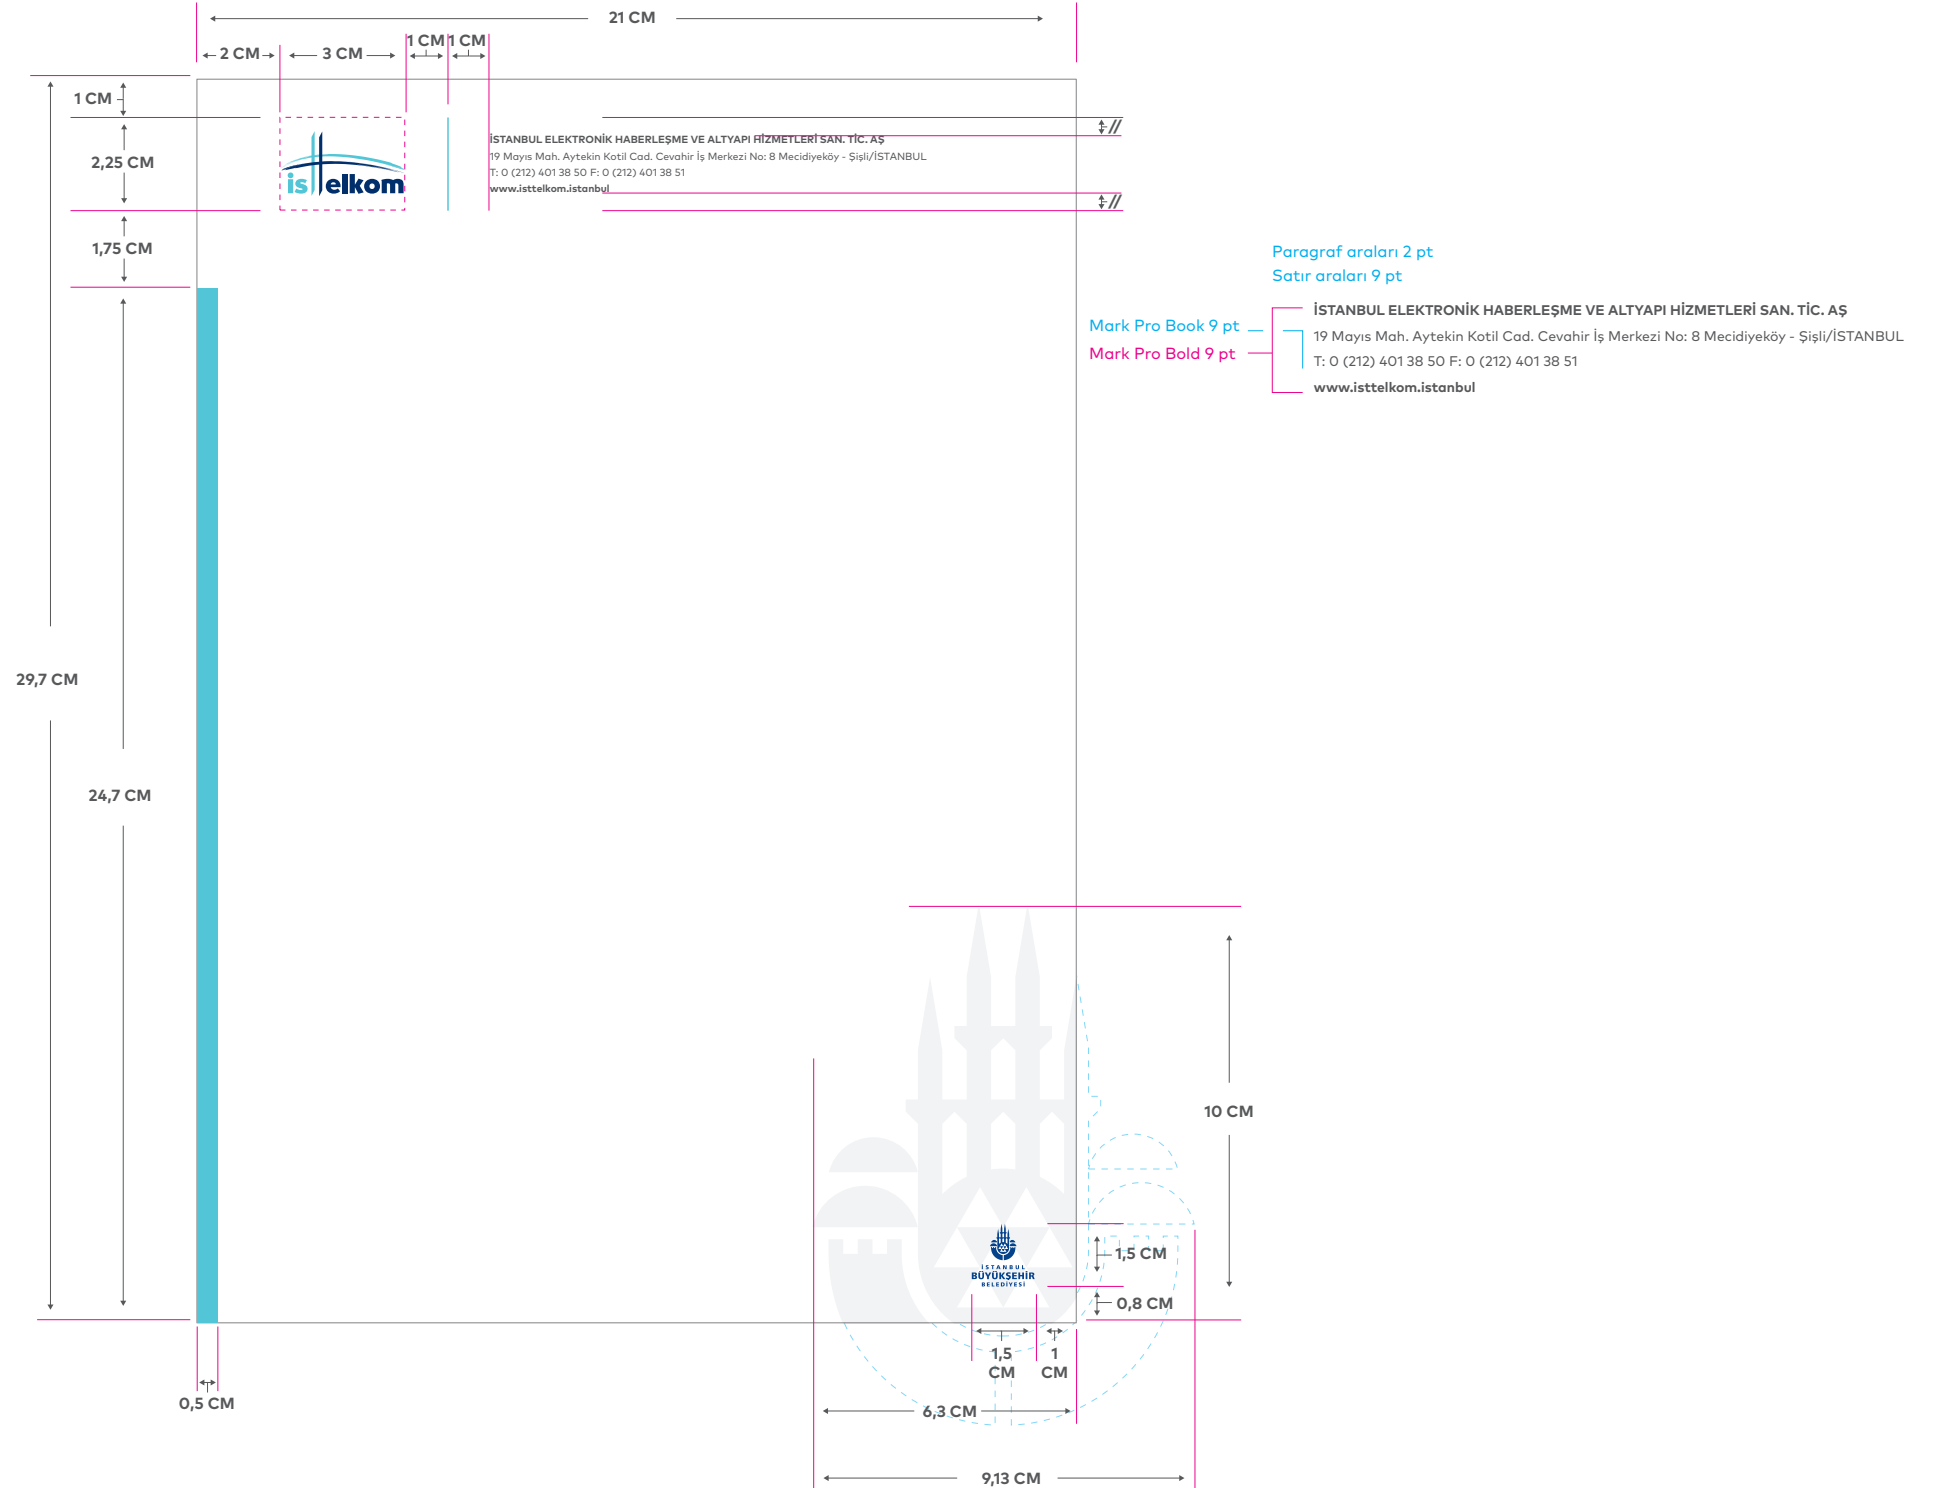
21 CM
2 CM
3 CM
1 CM
1 CM
1 CM
2,25 CM
1,75 CM
29,7 CM
24,7 CM
0,5 CM

isttelkom

İSTANBUL ELEKTRONİK HABERLEŞME VE ALTYAPI HİZMETLERİ SAN. TİC. AŞ
19 Mayıs Mah. Aytekin Kotil Cad. Cevahir İş Merkezi No: 8 Mecidiyeköy - Şişli/İSTANBUL
T: 0 (212) 401 38 50 F: 0 (212) 401 38 51
www.isttelkom.istanbul

Paragraf araları 2 pt
Satır araları 9 pt

Mark Pro Book 9 pt
Mark Pro Bold 9 pt

İSTANBUL ELEKTRONİK HABERLEŞME VE ALTYAPI HİZMETLERİ SAN. TİC. AŞ
19 Mayıs Mah. Aytekin Kotil Cad. Cevahir İş Merkezi No: 8 Mecidiyeköy - Şişli/İSTANBUL
T: 0 (212) 401 38 50 F: 0 (212) 401 38 51
www.isttelkom.istanbul

10 CM
İSTANBUL BÜYÜKŞEHİR BELEDİYESİ
1,5 CM
0,8 CM
1,5 CM
1 CM
6,3 CM
9,13 CM